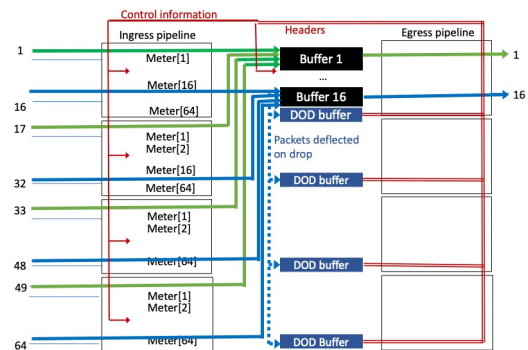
Control information
Headers
Ingress pipeline
Egress pipeline
1
Meter[1]
Buffer 1
1
Meter[16]
...
16
Meter[64]
Buffer 16
16
DOD buffer
17
Meter[1]
Meter[2]
Packets deflected on drop
32
Meter[16]
Meter[64]
DOD buffer
33
Meter[1]
Meter[2]
48
Meter[64]
DOD buffer
49
Meter[1]
Meter[2]
64
Meter[64]
DOD Buffer